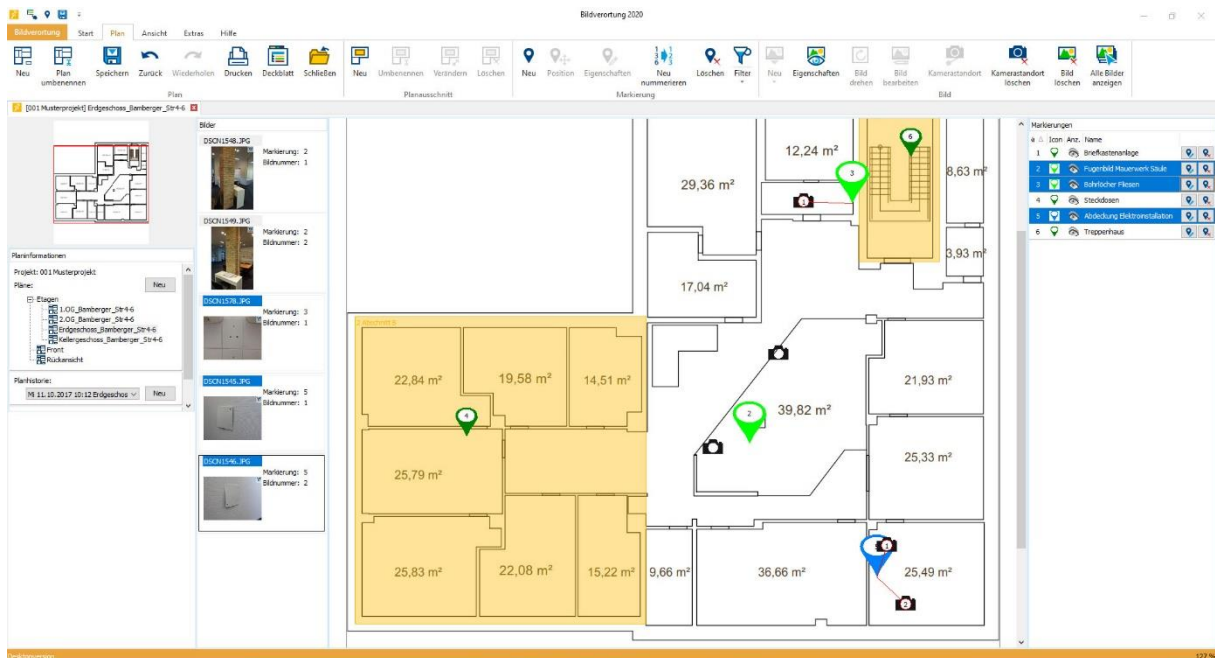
Bildverortung 2020

Bildverortung Start Plan Ansicht Extras Hilfe

Neu Plan umbenennen Speichern Zurück Wiederholen Drucken Deckblatt Schließen
Plan
Neu Umbenennen Verändern Löschen
Planausschnitt
Neu Position Eigenschaften Neu nummerieren Löschen Filter
Markierung
Neu Eigenschaften Bild drehen Bild bearbeiten Kamerastandort Kamerastandort löschen Bild löschen Alle Bilder anzeigen
Bild

[001 Musterprojekt] Erdgeschoss_Bamberger_Str4-6

Planinformationen
Projekt: 001 Musterprojekt
Pläne: Neu
Etagen
1.OG_Bamberger_Str4-6
2.OG_Bamberger_Str4-6
Erdgeschoss_Bamberger_Str4-6
Kellergeschoss_Bamberger_Str4-6
Front
Rückansicht

Planhistorie:
Mi 11.10.2017 10:12 Erdgeschos Neu

Bilder
DSCN1548.JPG
Markierung: 2
Bildnummer: 1
DSCN1549.JPG
Markierung: 2
Bildnummer: 2
DSCN1578.JPG
Markierung: 3
Bildnummer: 1
DSCN1545.JPG
Markierung: 5
Bildnummer: 1
DSCN1546.JPG
Markierung: 5
Bildnummer: 2

12,24 m²
29,36 m²
8,63 m²
3,93 m²
17,04 m²
Abschnitt 6
22,84 m²
19,58 m²
14,51 m²
21,93 m²
39,82 m²
25,79 m²
25,33 m²
25,83 m²
22,08 m²
15,22 m²
9,66 m²
36,66 m²
25,49 m²

Markierungen
Icon Anz. Name
1 Briefkastenanlage
2 Fugenbild Mauerwerk Säule
3 Bohrlöcher Fliesen
4 Steckdosen
5 Abdeckung Elektroinstallation
6 Treppenhaus